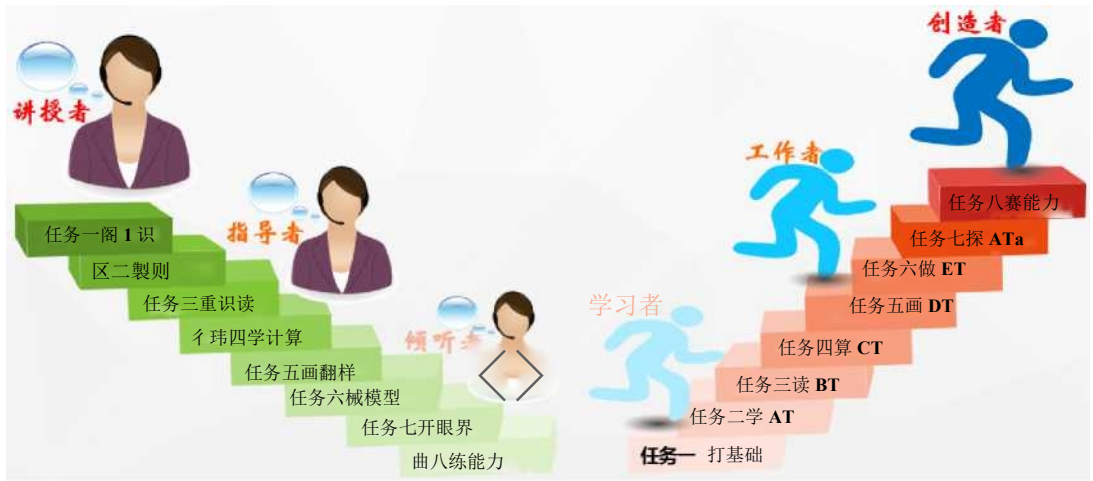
讲授者

指导者

倾听者

任务一阁 1 识
区二製则
任务三重识读
彳玮四学计算
任务五画翻样
任务六械模型
任务七开眼界
曲八练能力

创造者

工作者

学习者

任务八赛能力
任务七探 ATa
任务六做 ET
任务五画 DT
任务四算 CT
任务三读 BT
任务二学 AT
任务一 打基础